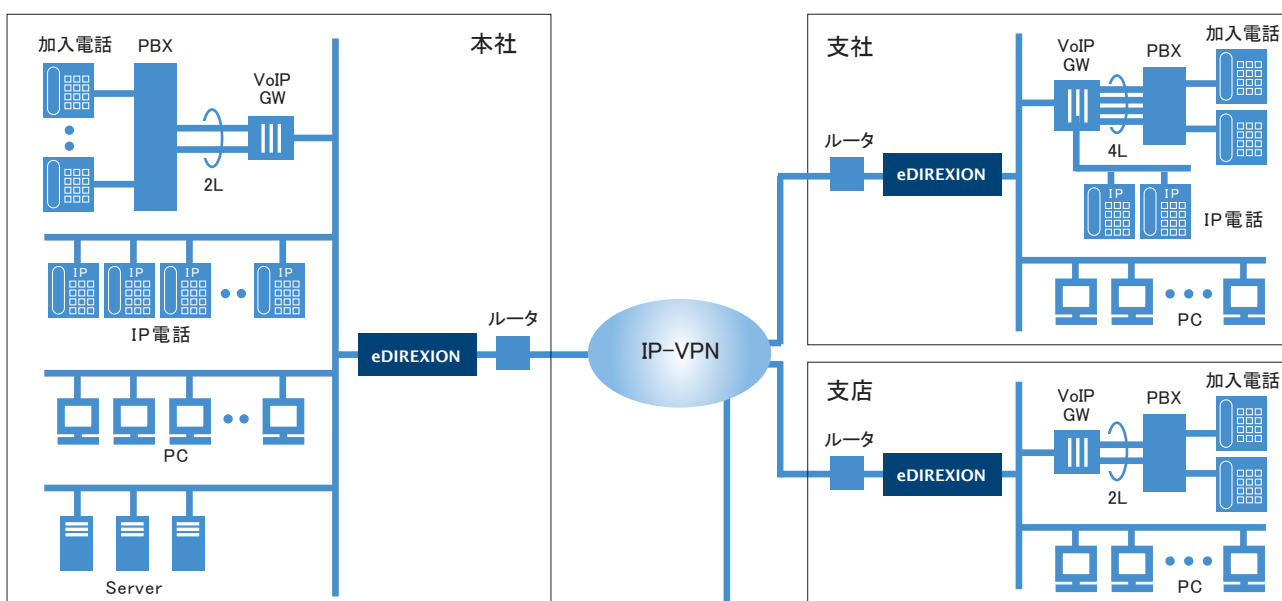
本社

加入電話

PBX

VoIP GW

2L

IP IP IP IP

IP電話

PC

Server

eDIREXION

ルータ

IP-VPN

支社

ルータ

eDIREXION

VoIP GW

PBX

加入電話

4L

IP IP

IP電話

PC

支店

ルータ

eDIREXION

VoIP GW

PBX

加入電話

2L

PC